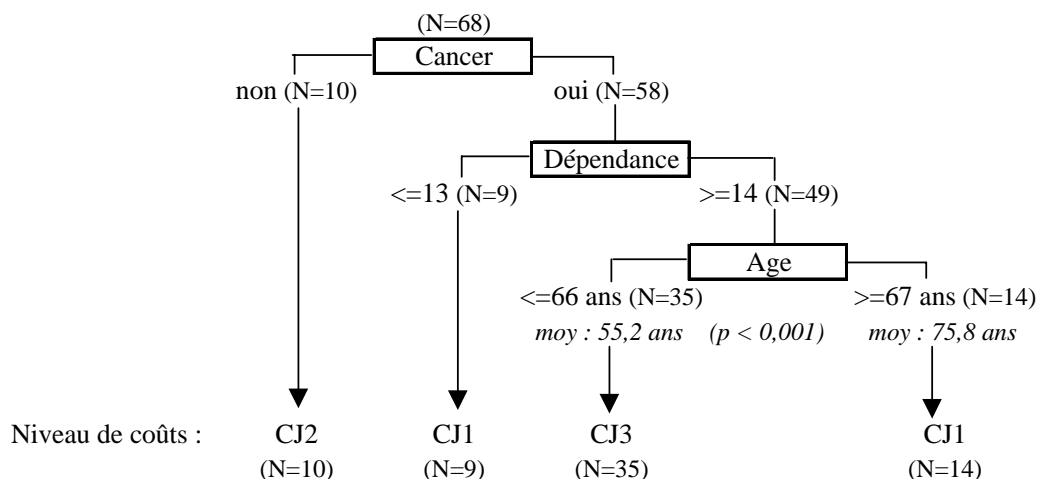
(N=68)
Cancer
non (N=10)
oui (N=58)
Dépendance
<=13 (N=9)
>=14 (N=49)
Age
<=66 ans (N=35)
moy : 55,2 ans
(p < 0,001)
>=67 ans (N=14)
moy : 75,8 ans
Niveau de coûts :
CJ2
(N=10)
CJ1
(N=9)
CJ3
(N=35)
CJ1
(N=14)